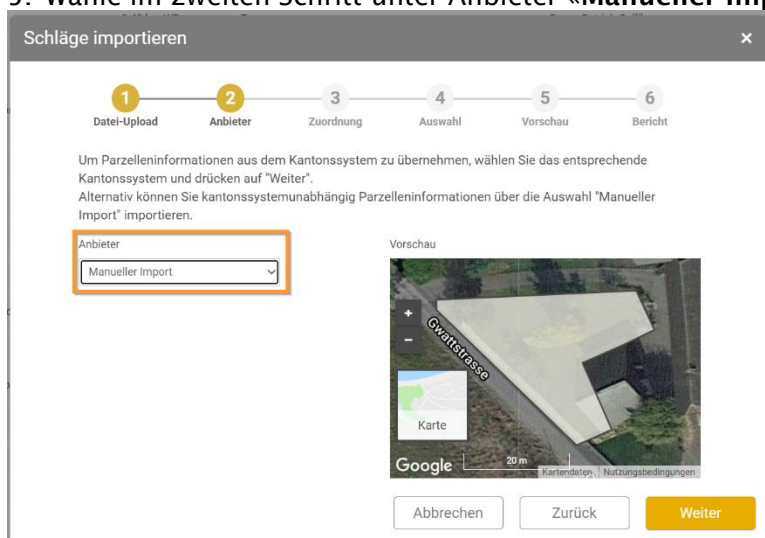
3. Wähle im zweiten Schritt unter Anbieter «Manueller Imp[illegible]

Schläge importieren

×

1 Datei-Upload
2 Anbieter
3 Zuordnung
4 Auswahl
5 Vorschau
6 Bericht

Um Parzelleninformationen aus dem Kantonssystem zu übernehmen, wählen Sie das entsprechende Kantonssystem und drücken auf "Weiter".
Alternativ können Sie kantonssystemunabhängig Parzelleninformationen über die Auswahl "Manueller Import" importieren.

Anbieter

Manueller Import

Vorschau

+
−

Gwattstrasse

Karte

Google 20 m Kartendaten Nutzungsbedingungen

Abbrechen

Zurück

Weiter